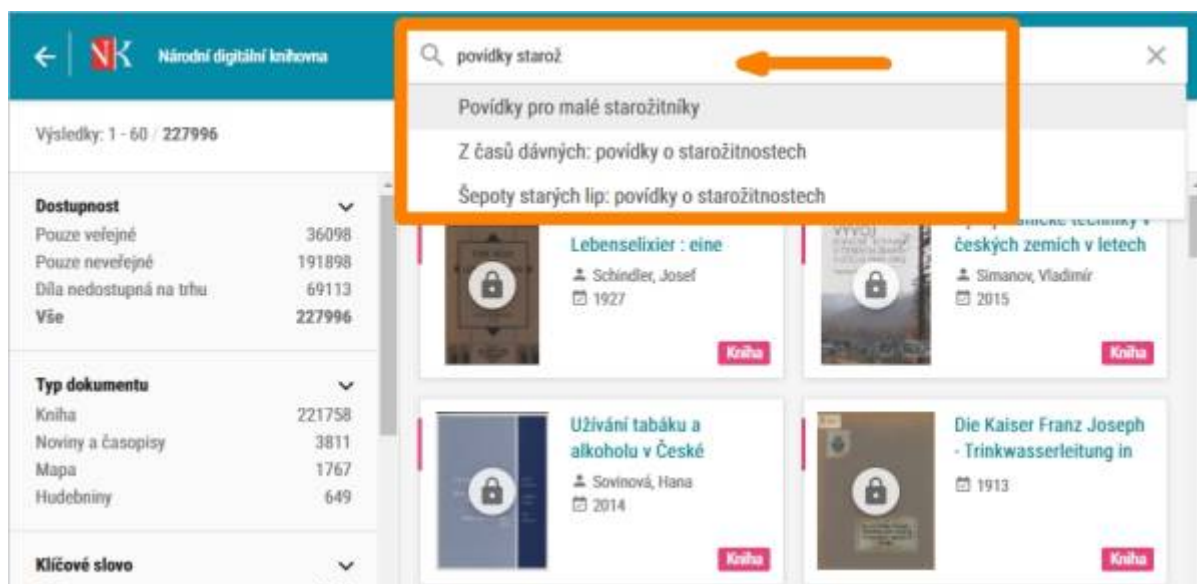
Národní digitální knihovna

povídky starož

Povídky pro malé starožitníky

Z časů dávných: povídky o starožitnostech

Šepoty starých lip: povídky o starožitnostech

Výsledky: 1 - 60 / 227996

Dostupnost
Pouze veřejné 36098
Pouze neveřejné 191898
Díla nedostupná na trhu 69113
Vše 227996

Typ dokumentu
Kniha 221758
Noviny a časopisy 3811
Mapa 1767
Hudebniny 649

Klíčové slovo

Lebenselixier : eine
Schindler, Josef
1927
Kniha

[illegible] techniky v českých zemích v letech
Simanov, Vladimír
2015
Kniha

Užívání tabáku a alkoholu v České
Sovinová, Hana
2014
Kniha

Die Kaiser Franz Joseph - Trinkwasserleitung in
1913
Kniha